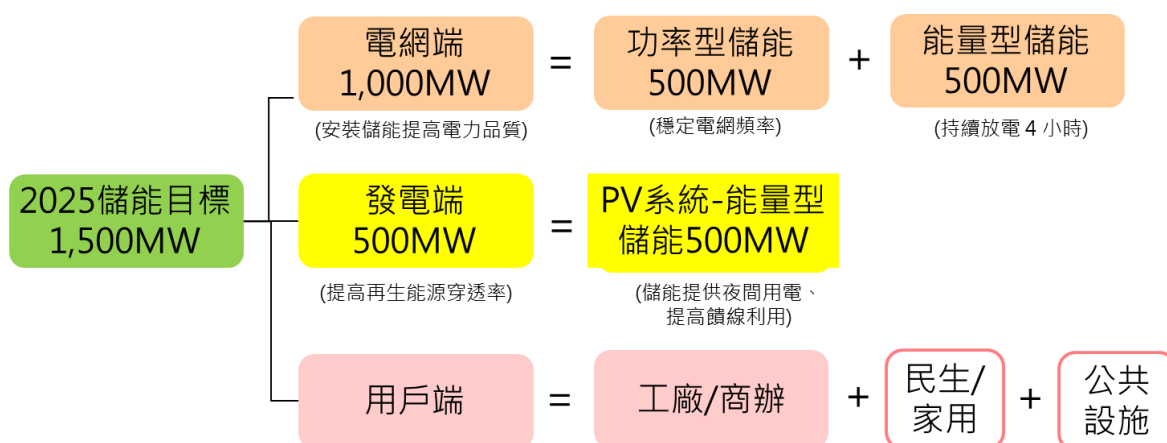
2025儲能目標
1,500MW

電網端
1,000MW
(安裝儲能提高電力品質)

=

功率型儲能
500MW
(穩定電網頻率)

+

能量型儲能
500MW
(持續放電 4 小時)

發電端
500MW
(提高再生能源穿透率)

=

PV系統-能量型
儲能500MW
(儲能提供夜間用電、提高饋線利用)

用戶端

=

工廠/商辦

+

民生/
家用

+

公共
設施